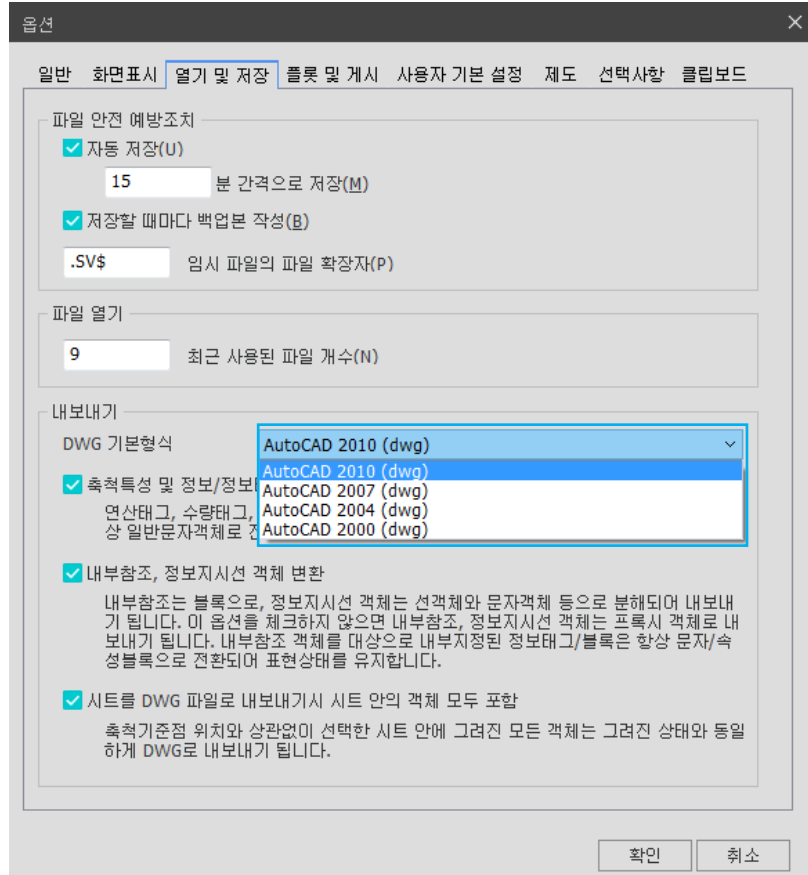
옵션

일반 화면표시 열기 및 저장 플롯 및 게시 사용자 기본 설정 제도 선택사항 클립보드

파일 안전 예방조치

자동 저장(U)

15 분 간격으로 저장(M)

저장할 때마다 백업본 작성(B)

.SV$ 임시 파일의 파일 확장자(P)

파일 열기

9 최근 사용된 파일 개수(N)

내보내기

DWG 기본형식 AutoCAD 2010 (dwg)

AutoCAD 2010 (dwg)
AutoCAD 2007 (dwg)
AutoCAD 2004 (dwg)
AutoCAD 2000 (dwg)

축척특성 및 정보/정보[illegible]

연산태그, 수량태그, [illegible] 상 일반문자객체로 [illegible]

내부참조, 정보지시선 객체 변환

내부참조는 블록으로, 정보지시선 객체는 선객체와 문자객체 등으로 분해되어 내보내기 됩니다. 이 옵션을 체크하지 않으면 내부참조, 정보지시선 객체는 프록시 객체로 내보내기 됩니다. 내부참조 객체를 대상으로 내부지정된 정보태그/블록은 항상 문자/속성블록으로 전환되어 표현상태를 유지합니다.

시트를 DWG 파일로 내보내기시 시트 안의 객체 모두 포함

축척기준점 위치와 상관없이 선택한 시트 안에 그려진 모든 객체는 그려진 상태와 동일하게 DWG로 내보내기 됩니다.

확인 취소